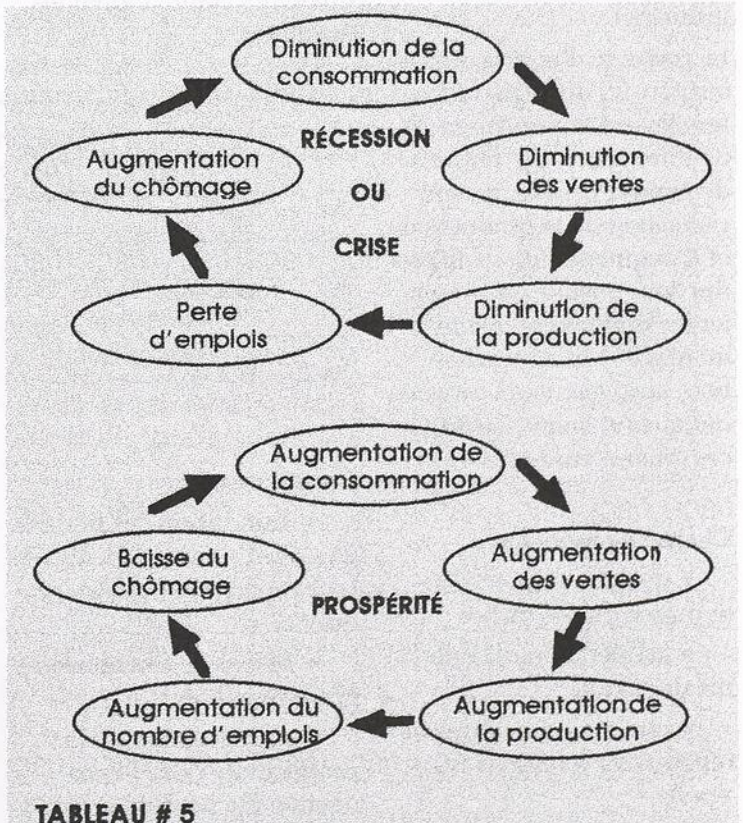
Diminution de la consommation

RÉCESSION

OU

CRISE

Diminution des ventes

Diminution de la production

Perte d'emplois

Augmentation du chômage

Augmentation de la consommation

Augmentation des ventes

PROSPÉRITÉ

Augmentation de la production

Augmentation du nombre d'emplois

Baisse du chômage

TABLEAU # 5